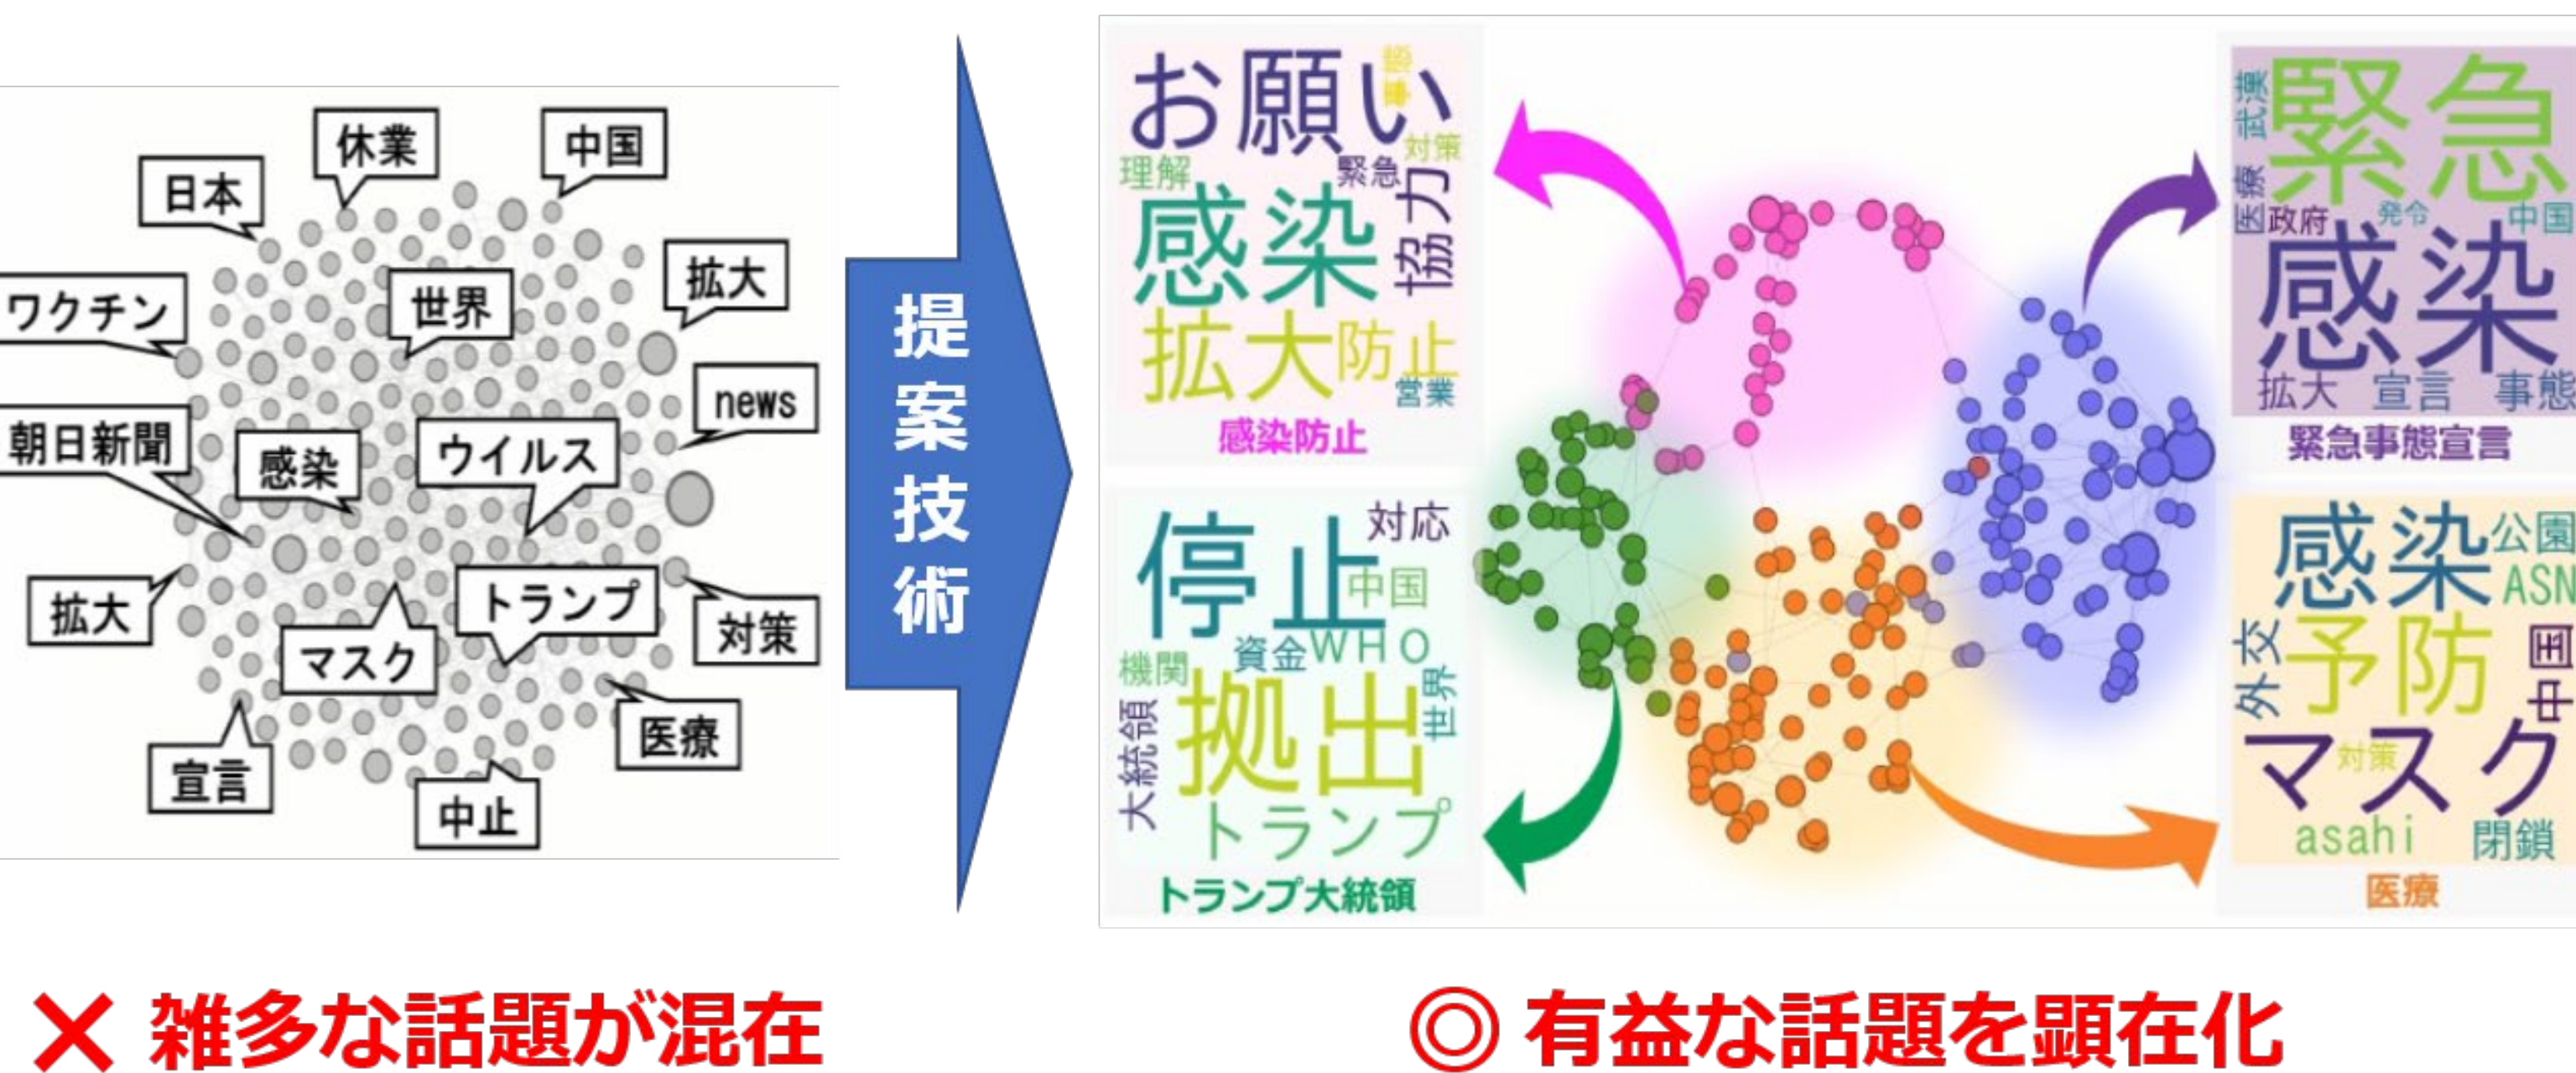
休業
中国
日本
拡大
ワクチン
世界
news
朝日新聞
感染
ウイルス
拡大
トランプ
対策
マスク
医療
宣言
中止

提案技術

お願い
事態
対策
理解
緊急
協力
感染
拡大防止
営業
感染防止

緊急
武漢
医療
政府
発令
中国
感染
拡大
宣言
事態
緊急事態宣言

停止
対応
中国
機関
資金
WHO
拠出
世界
大統領
トランプ
トランプ大統領

感染
公園
ASN
外交
予防
中国
マスク
対策
asahi
閉鎖
医療

✕ 雑多な話題が混在

◎ 有益な話題を顕在化